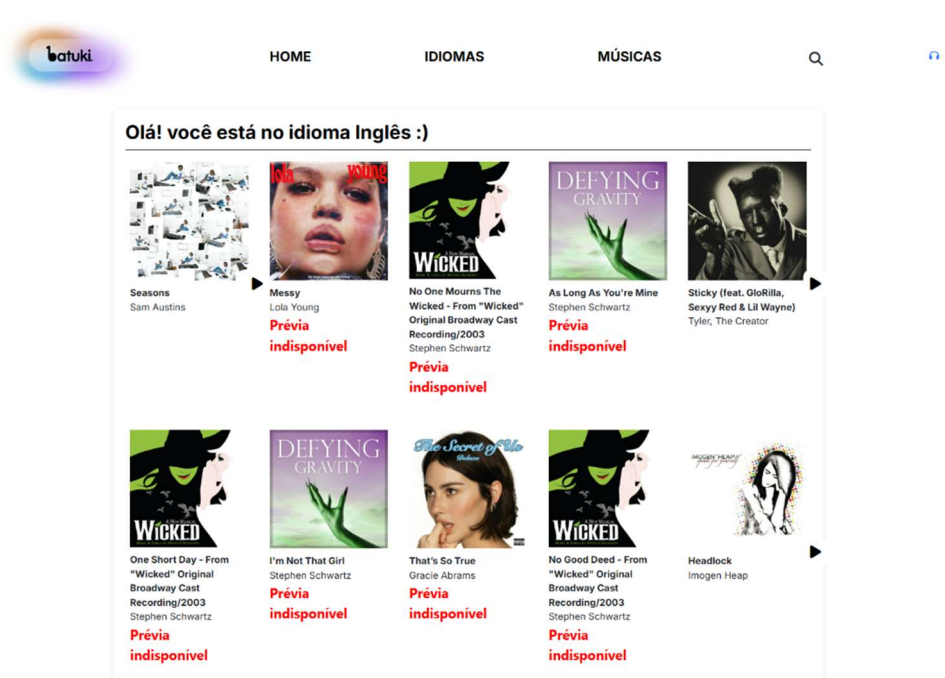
batuki

HOME IDIOMAS MÚSICAS

Olá! você está no idioma Inglês :)

Seasons
Sam Austins

lola young
Messy
Lola Young
Prévia indisponível

WICKED
No One Mourns The Wicked - From "Wicked" Original Broadway Cast Recording/2003
Stephen Schwartz
Prévia indisponível

DEFYING GRAVITY
As Long As You're Mine
Stephen Schwartz
Prévia indisponível

Sticky (feat. GloRilla, Sexyy Red & Lil Wayne)
Tyler, The Creator

WICKED
One Short Day - From "Wicked" Original Broadway Cast Recording/2003
Stephen Schwartz
Prévia indisponível

DEFYING GRAVITY
I'm Not That Girl
Stephen Schwartz
Prévia indisponível

The Secret of Us Deluxe
That's So True
Gracie Abrams
Prévia indisponível

WICKED
No Good Deed - From "Wicked" Original Broadway Cast Recording/2003
Stephen Schwartz
Prévia indisponível

IMOGEN HEAP
Headlock
Imogen Heap